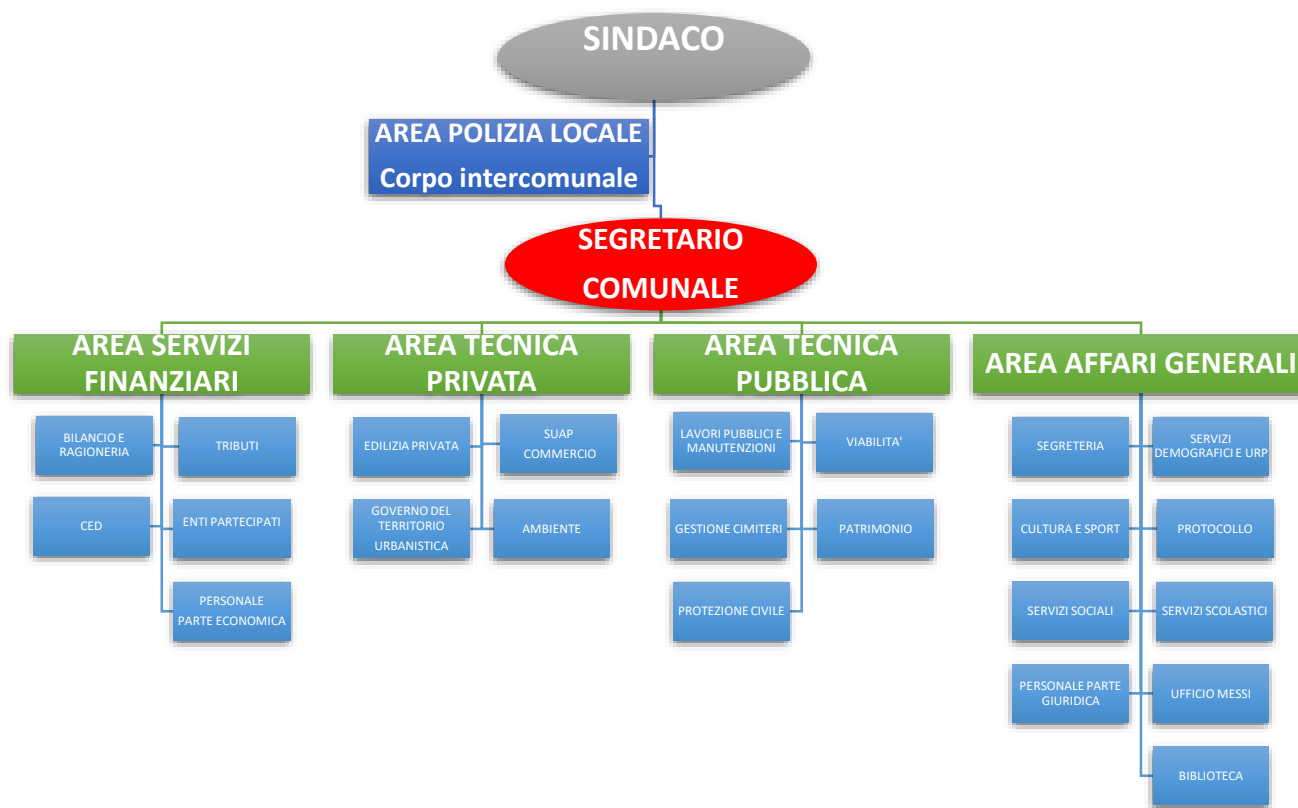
SINDACO

AREA POLIZIA LOCALE
Corpo intercomunale

SEGRETARIO COMUNALE

AREA SERVIZI FINANZIARI

BILANCIO E RAGIONERIA

TRIBUTI

CED

ENTI PARTECIPATI

PERSONALE PARTE ECONOMICA

AREA TECNICA PRIVATA

EDILIZIA PRIVATA

SUAP COMMERCIO

GOVERNO DEL TERRITORIO URBANISTICA

AMBIENTE

AREA TECNICA PUBBLICA

LAVORI PUBBLICI E MANUTENZIONI

VIABILITA'

GESTIONE CIMITERI

PATRIMONIO

PROTEZIONE CIVILE

AREA AFFARI GENERALI

SEGRETERIA

SERVIZI DEMOGRAFICI E URP

CULTURA E SPORT

PROTOCOLLO

SERVIZI SOCIALI

SERVIZI SCOLASTICI

PERSONALE PARTE GIURIDICA

UFFICIO MESSI

BIBLIOTECA